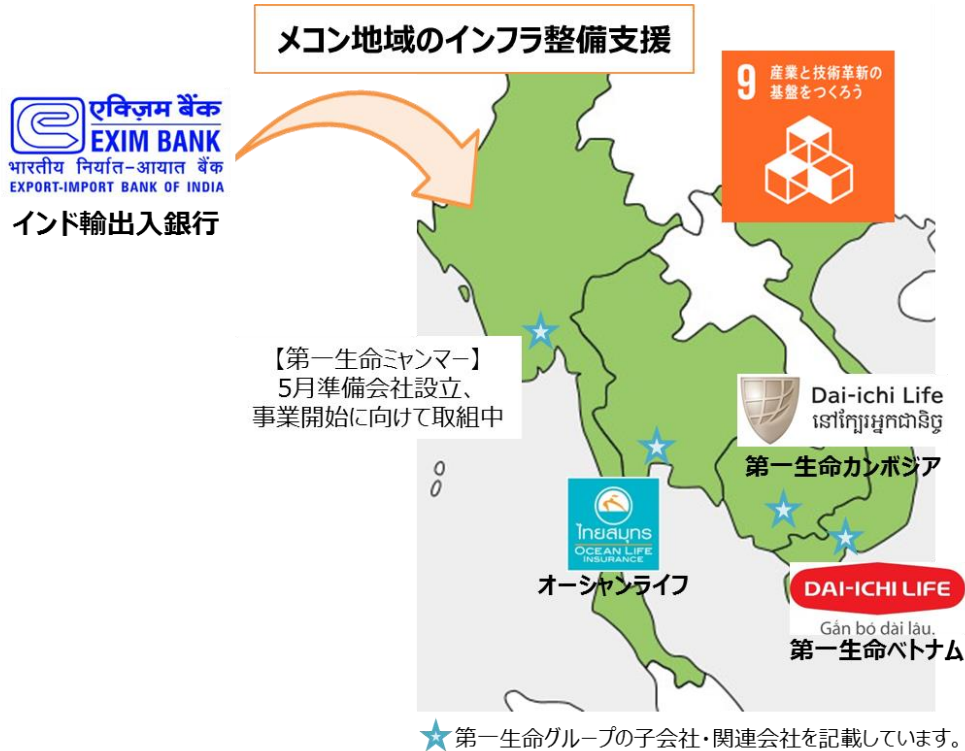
メコン地域のインフラ整備支援

एक्ज़िम बैंक
EXIM BANK
भारतीय निर्यात-आयात बैंक
EXPORT-IMPORT BANK OF INDIA
インド輸出入銀行

9 産業と技術革新の基盤をつくろう

【第一生命ミャンマー】
5月準備会社設立、
事業開始に向けて取組中

Dai-ichi Life
នៅក្បែរអ្នកជានិច្ច
第一生命カンボジア

ไทยสมุทร
OCEAN LIFE INSURANCE
オーシャンライフ

DAI-ICHI LIFE
Gắn bó dài lâu.
第一生命ベトナム

第一生命グループの子会社・関連会社を記載しています。